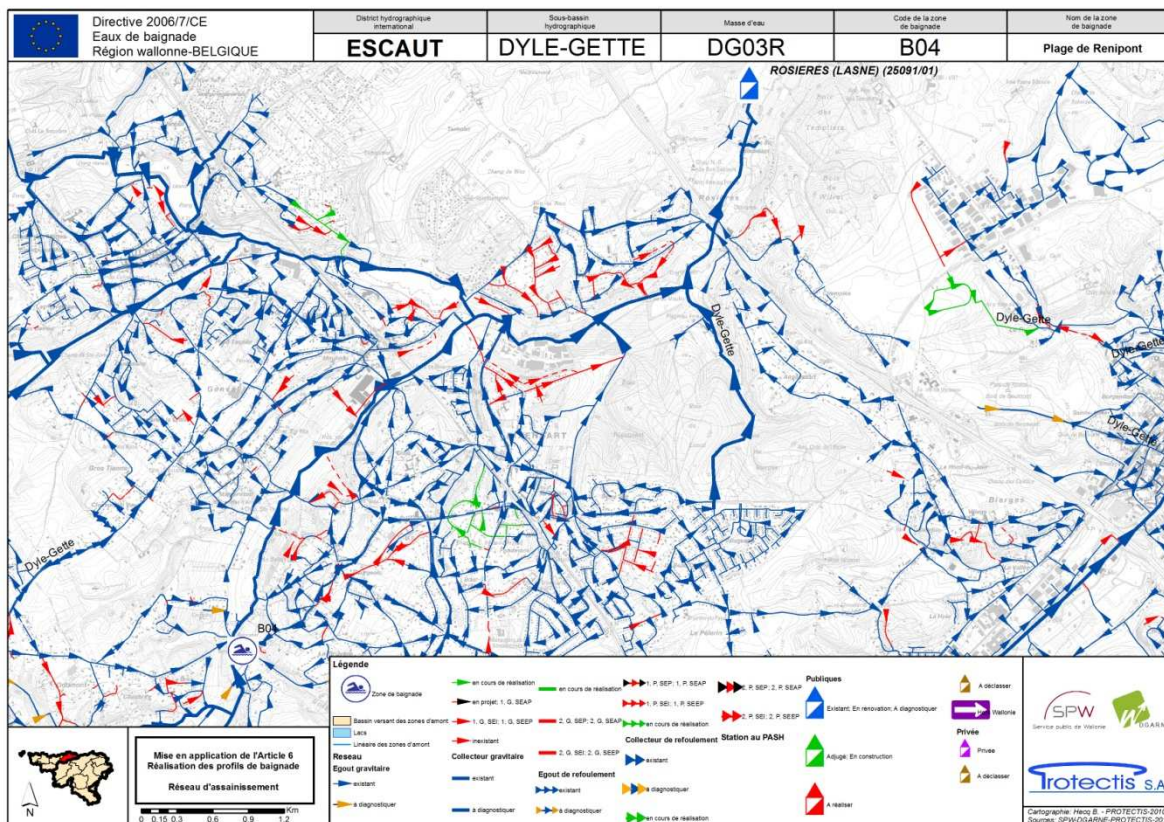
Directive 2006/7/CE
Eaux de baignade
Région wallonne-BELGIQUE

| District hydrographique international | Sous-bassin hydrographique | Masse d'eau | Code de la zone de baignade | Nom de la zone de baignade |
|---|---|---|---|---|
| ESCAUT | DYLE-GETTE | DG03R | B04 | Plage de Renipont |

ROSIERES (LASNE) (25091/01)

Dyle-Gette
Dyle-Gette
Dyle-Gette
Dyle-Gette
Dyle-Gette
B04

Légende
Zone de baignade
Bassin versant des zones d'amont
Lacs
Linéaire des zones d'amont
Reseau
Egout gravitaire
existant
à diagnostiquer
en cours de réalisation
en projet: 1, G. SEAP
1, G. SEI; 1, G. SEEP
inexistant
Collecteur gravitaire
existant
à diagnostiquer
en cours de réalisation
2, G. SEP; 2, G. SEAP
2, G. SEI; 2, G. SEEP
Egout de refoulement
existant
à diagnostiquer
1, P. SEP; 1, P. SEAP
1, P. SEI; 1, P. SEEP
en cours de réalisation
Collecteur de refoulement
existant
à diagnostiquer
en cours de réalisation
2, P. SEP; 2, P. SEAP
2, P. SEI; 2, P. SEEP
Station au PASH
Publiques
Existant: En renovation; A diagnostiquer
Adjugé; En construction
A réaliser
A déclasser
Wallonie
Privée
Privée
A déclasser

Mise en application de l'Article 6
Réalisation des profils de baignade
Réseau d'assainissement
0 0.15 0.3 0.6 0.9 1.2 Km
N

SPW Service public de Wallonie
DGARNE
Protectis S.A.
Cartographie: Hecq B. - PROTECTIS-201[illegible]
Sources: SPW-DGARNE-PROTECTIS-20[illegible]